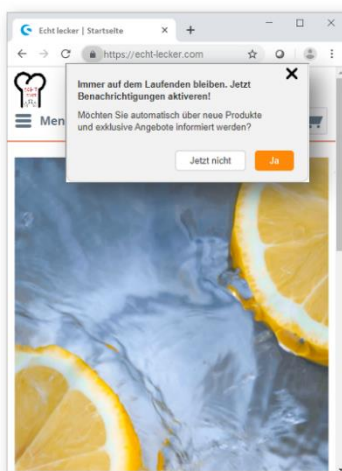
Echt lecker | Startseite
×
+
https://echt-lecker.com

Men

Immer auf dem Laufenden bleiben. Jetzt Benachrichtigungen aktivieren!

Möchten Sie automatisch über neue Produkte und exklusive Angebote informiert werden?

Jetzt nicht
Ja
×